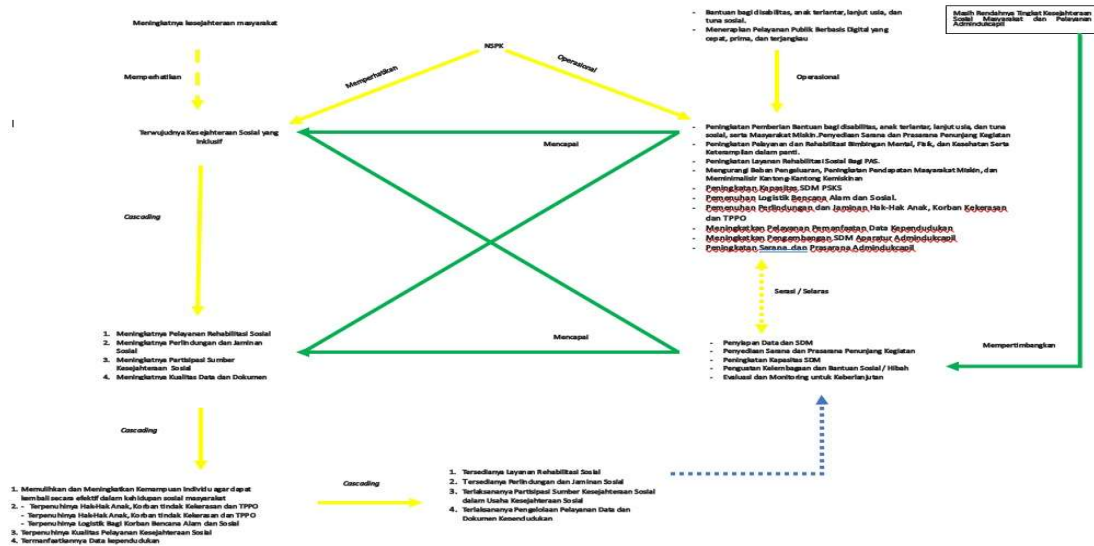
Meningkatnya kesejahteraan masyarakat

Memperhatikan

Terwujudnya Kesejahteraan Sosial yang inklusif

Cascading

1. Meningkatnya Pelayanan Rehabilitasi Sosial
2. Meningkatnya Perlindungan dan Jaminan Sosial
3. Meningkatnya Partisipasi Sumber Kesejahteraan Sosial
4. Meningkatnya Kualitas Data dan Dokumen

Cascading

1. Memulihkan dan Meningkatkan Kemampuan Individu agar dapat kembali secara efektif dalam kehidupan sosial masyarakat
2. - Terpenuhinya Hak-Hak Anak, Korban tindak Kekerasan dan TPPO
- Terpenuhinya Hak-Hak Anak, Korban tindak Kekerasan dan TPPO
- Terpenuhinya Logistik Bagi Korban Bencana Alam dan Sosial
3. Terpenuhinya Kualitas Pelayanan Kesejahteraan Sosial
4. Termanfaatkannya Data kependudukan

Cascading

NSPK

Memperhatikan

Operasional

Mencapai

Mencapai

- Bantuan bagi disabilitas, anak terlantar, lanjut usia, dan tuna sosial.
- Menerapkan Pelayanan Publik Berbasis Digital yang cepat, prima, dan terjangkau

Operasional

Masih Rendahnya Tingkat Kesejahteraan Sosial Masyarakat dan Pelayanan Adminduckapil

- Peningkatan Pemberian Bantuan bagi disabilitas, anak terlantar, lanjut usia, dan tuna sosial, serta Masyarakat Miskin. Penyediaan Sarana dan Prasarana Penunjang Kegiatan
- Peningkatan Pelayanan dan Rehabilitasi Bimbingan Mental, Fisik, dan Kesehatan Serta Keterampilan dalam panti.
- Peningkatan Layanan Rehabilitasi Sosial Bagi PAS.
- Mengurangi Beban Pengeluaran, Peningkatan Pendapatan Masyarakat Miskin, dan Meminimalisir Kantong-Kantong Kemiskinan
- Peningkatan Kapasitas SDM PSKS
- Pemenuhan Logistik Bencana Alam dan Sosial.
- Pemenuhan Perlindungan dan Jaminan Hak-Hak Anak, Korban Kekerasan dan TPPO
- Meningkatkan Pelayanan Pemanfaatan Data Kependudukan
- Meningkatkan Pengembangan SDM Aparatur Adminduckapil
- Peningkatan Sarana dan Prasarana Adminduckapil

Serasi / Selaras

Mempertimbangkan

- Penyiapan Data dan SDM
- Penyediaan Sarana dan Prasarana Penunjang Kegiatan
- Peningkatan Kapasitas SDM
- Penguatan Kelembagaan dan Bantuan Sosial / Hibah
- Evaluasi dan Monitoring untuk Keberlanjutan

1. Tersedianya Layanan Rehabilitasi Sosial
2. Tersedianya Perlindungan dan Jaminan Sosial
3. Terlaksananya Partisipasi Sumber Kesejahteraan Sosial dalam Usaha Kesejahteraan Sosial
4. Terlaksananya Pengelolaan Pelayanan Data dan Dokumen Kependudukan